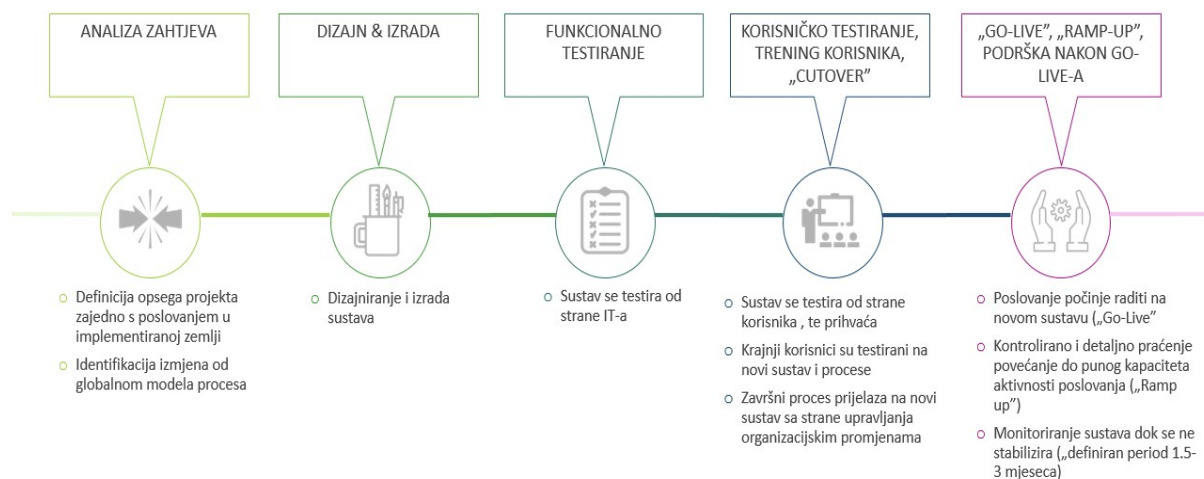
ANALIZA ZAHTJEVA

DIZAJN & IZRADA

FUNKCIONALNO TESTIRANJE

KORISNIČKO TESTIRANJE, TRENING KORISNIKA, „CUTOVER"

„GO-LIVE", „RAMP-UP", PODRŠKA NAKON GO-LIVE-A

○ Definicija opsega projekta zajedno s poslovanjem u implementiranoj zemlji
○ Identifikacija izmjena od globalnom modela procesa

○ Dizajniranje i izrada sustava

○ Sustav se testira od strane IT-a

○ Sustav se testira od strane korisnika , te prihvaća
○ Krajnji korisnici su testirani na novi sustav i procese
○ Završni proces prijelaza na novi sustav sa strane upravljanja organizacijskim promjenama

○ Poslovanje počinje raditi na novom sustavu („Go-Live"
○ Kontrolirano i detaljno praćenje povećanje do punog kapaciteta aktivnosti poslovanja („Ramp up")
○ Monitoriranje sustava dok se ne stabilizira („definiran period 1.5-3 mjeseca)